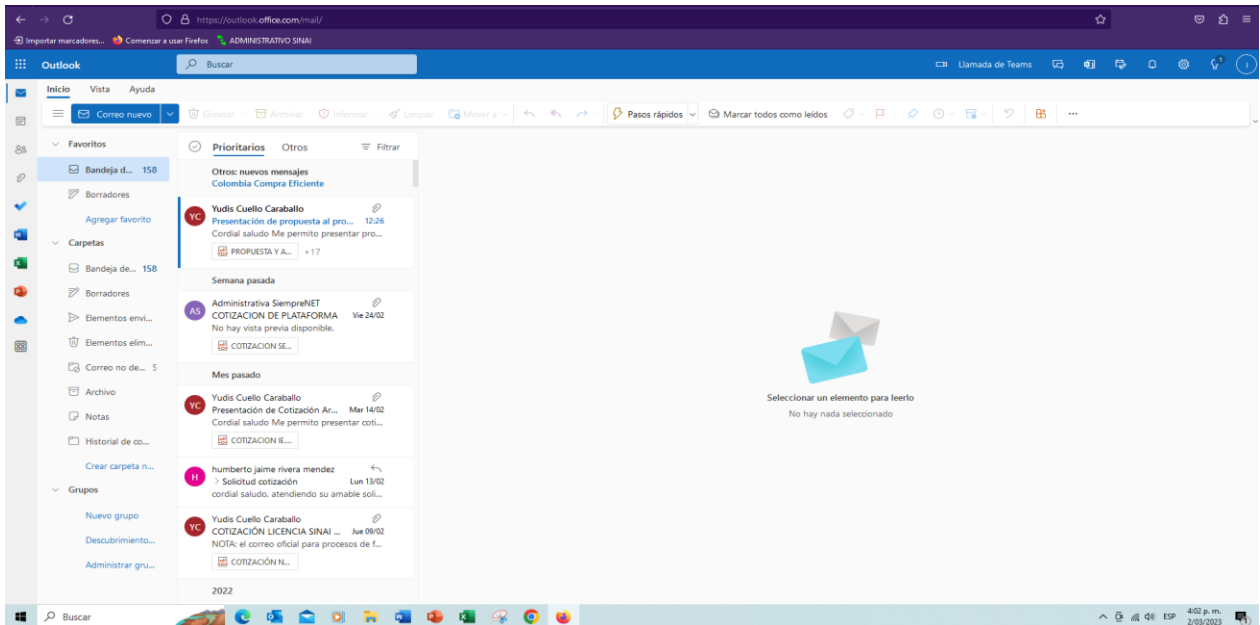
https://outlook.office.com/mail/

Importar marcadores... Comenzar a usar Firefox ADMINISTRATIVO SINAI

Outlook Buscar Llamada de Teams

Inicio Vista Ayuda

Correo nuevo Eliminar Archivar Informar Limpiar Mover a Pasos rápidos Marcar todos como leídos ...

Favoritos
Bandeja d... 158
Borradores
Agregar favorito
Carpetas
Bandeja de... 158
Borradores
Elementos envi...
Elementos elim...
Correo no de... 5
Archivo
Notas
Historial de co...
Crear carpeta n...
Grupos
Nuevo grupo
Descubrimiento...
Administrar gru...

Prioritarios Otros Filtrar

Otros: nuevos mensajes
Colombia Compra Eficiente

YC Yudis Cuello Caraballo
Presentación de propuesta al pro... 12:26
Cordial saludo Me permito presentar pro...
PROPUESTA Y A... +17

Semana pasada

AS Administrativa SiempreNET
COTIZACION DE PLATAFORMA Vie 24/02
No hay vista previa disponible.
COTIZACION SE...

Mes pasado

YC Yudis Cuello Caraballo
Presentación de Cotización Ar... Mar 14/02
Cordial saludo Me permito presentar coti...
COTIZACION E...

H humberto jaime rivera mendez
Solicitud cotización Lun 13/02
cordial saludo, atendiendo su amable soli...

YC Yudis Cuello Caraballo
COTIZACIÓN LICENCIA SINAI ... Jue 09/02
NOTA: el correo oficial para procesos de f...
COTIZACIÓN N...

2022

Seleccionar un elemento para leerlo
No hay nada seleccionado

Buscar
ESP 4:02 p. m. 2/03/2023